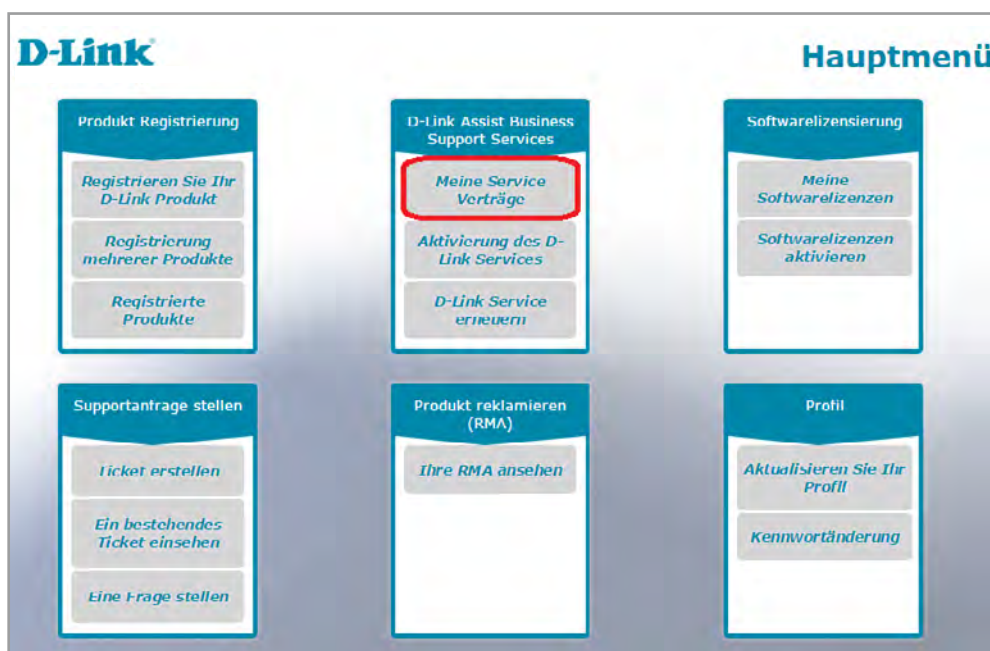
D-Link

Hauptmenü

Produkt Registrierung

Registrieren Sie Ihr D-Link Produkt

Registrierung mehrerer Produkte

Registrierte Produkte

D-Link Assist Business Support Services

Meine Service Verträge

Aktivierung des D-Link Services

D-Link Service erneuern

Softwarelizensierung

Meine Softwarelizenzen

Softwarelizenzen aktivieren

Supportantrage stellen

Ticket erstellen

Ein bestehendes Ticket einsehen

Eine Frage stellen

Produkt reklamieren (RMA)

Ihre RMA ansehen

Profil

Aktualisieren Sie Ihr Profil

Kennwortänderung